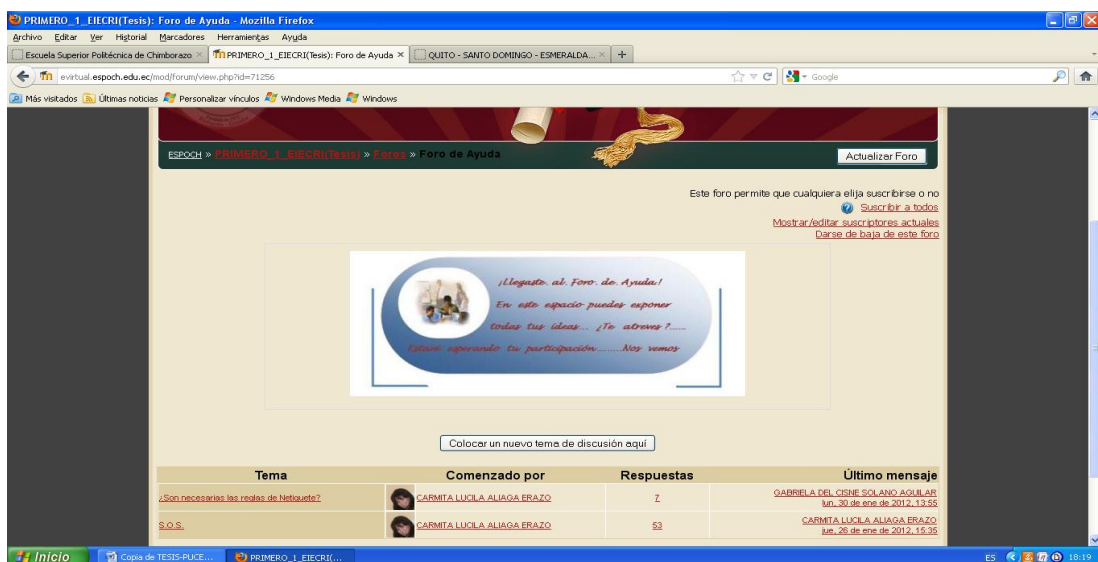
PRIMERO_1_EIECRI(Tesis): Foro de Ayuda - Mozilla Firefox

Archivo Editar Ver Historial Marcadores Herramientas Ayuda

Escuela Superior Politécnica de Chimborazo × PRIMERO_1_EIECRI(Tesis): Foro de Ayuda × QUITO - SANTO DOMINGO - ESMERALDA... × +

evirtual.espoch.edu.ec/mod/forum/view.php?id=71256

Google

Más visitados Últimas noticias Personalizar vínculos Windows Media Windows

ESPOCH » PRIMERO_1_EIECRI(Tesis) » Foros » Foro de Ayuda

Actualizar Foro

Este foro permite que cualquiera elija suscribirse o no

Suscribir a todos

Mostrar/editar suscriptores actuales

Darse de baja de este foro

¡Llegaste al Foro de Ayuda!
En este espacio puedes exponer todas tus ideas... ¿Te atreves?.....
Estaré esperando tu participación........Nos vemos

Colocar un nuevo tema de discusión aquí

| Tema | Comenzado por | Respuestas | Último mensaje |
|---|---|---|---|
| ¿Son necesarias las reglas de Netiquete? | CARMITA LUCILA ALIAGA ERAZO | 7 | GABRIELA DEL CISNE SOLANO AGUILAR lun, 30 de ene de 2012, 13:55 |
| S.O.S. | CARMITA LUCILA ALIAGA ERAZO | 53 | CARMITA LUCILA ALIAGA ERAZO jue, 26 de ene de 2012, 15:35 |

Inicio Copia de TESIS-PUCE... PRIMERO_1_EIECRI(...

ES 18:19